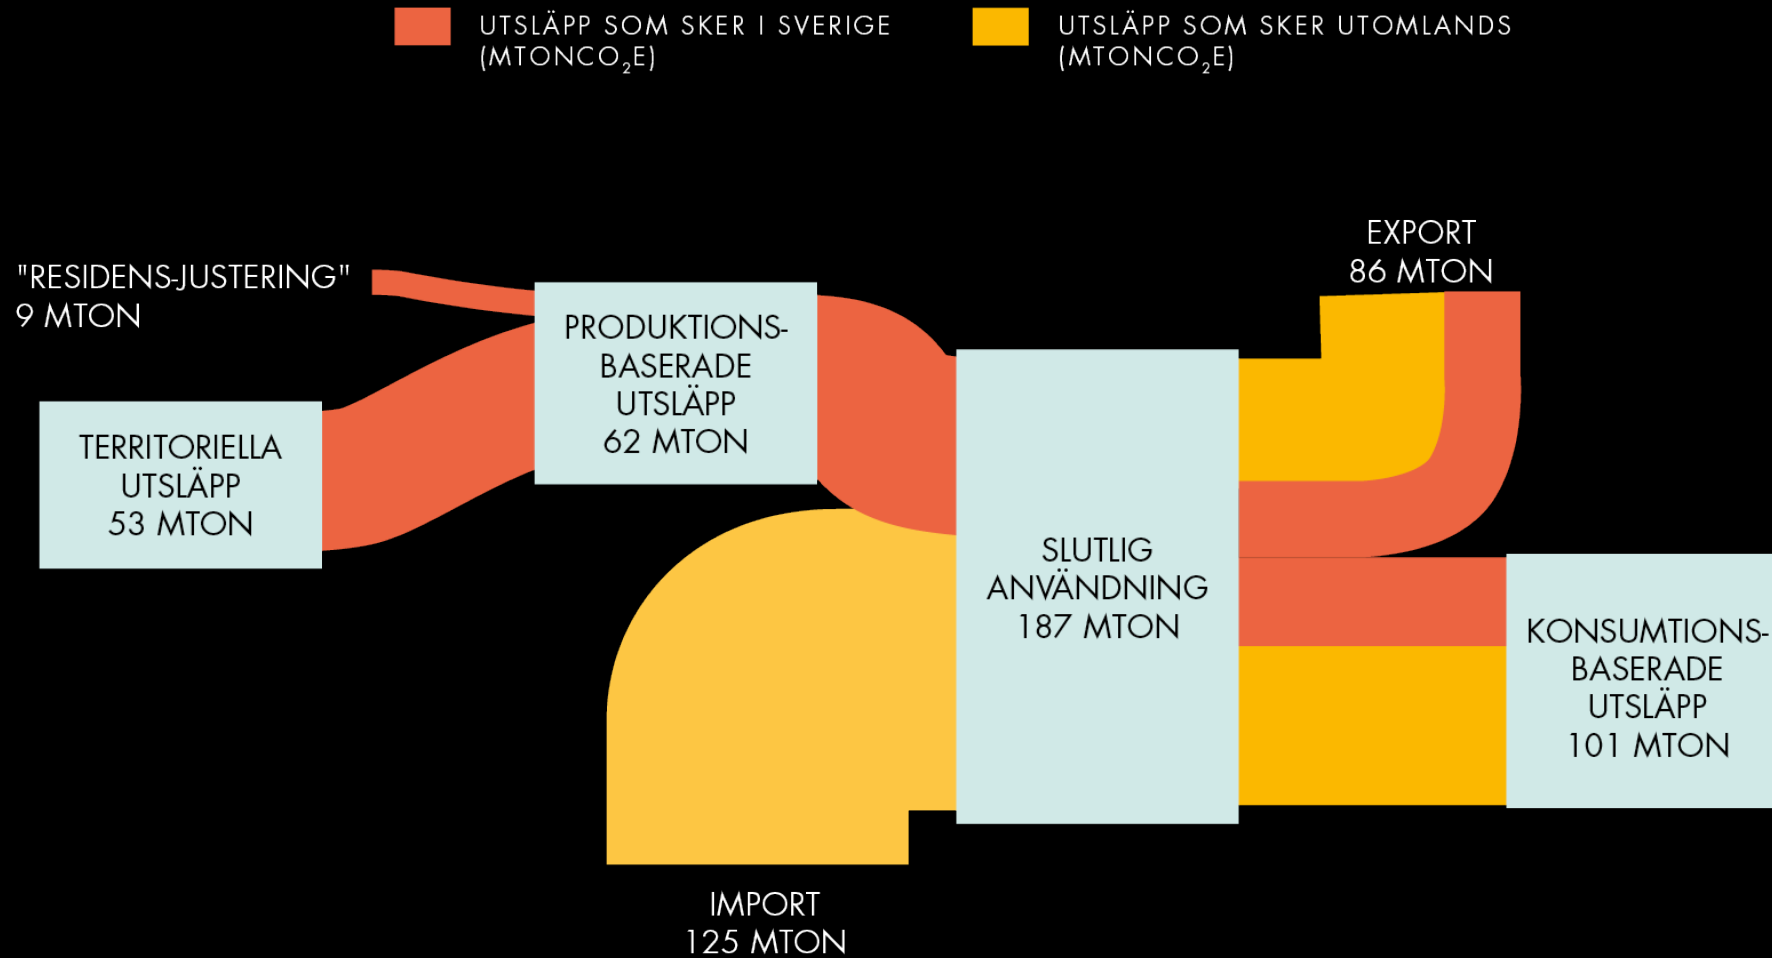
UTSLÄPP SOM SKER I SVERIGE (MTONCO$_2$E)

UTSLÄPP SOM SKER UTOMLANDS (MTONCO$_2$E)

"RESIDENS-JUSTERING" 9 MTON

TERRITORIELLA UTSLÄPP 53 MTON

PRODUKTIONS-BASERADE UTSLÄPP 62 MTON

EXPORT 86 MTON

SLUTLIG ANVÄNDNING 187 MTON

KONSUMTIONS-BASERADE UTSLÄPP 101 MTON

IMPORT 125 MTON